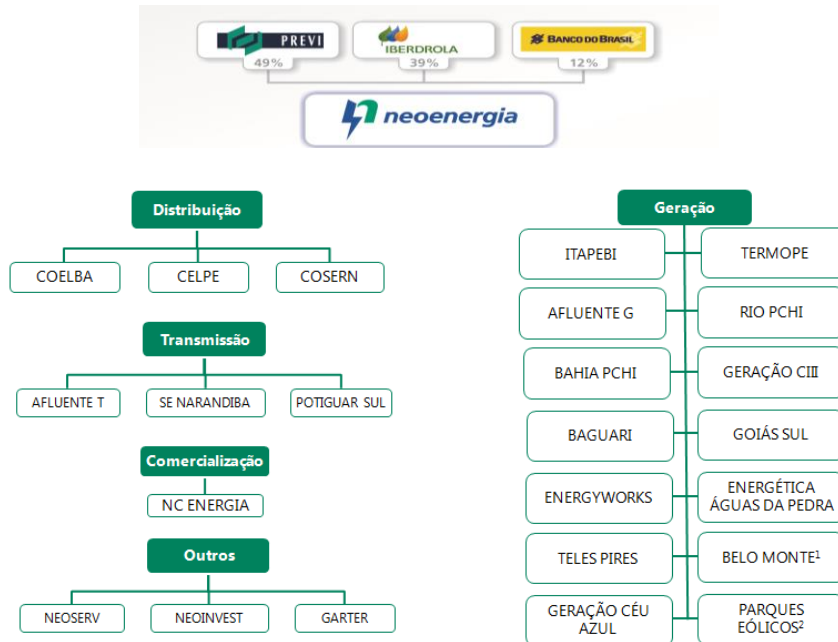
PREVI
49%

IBERDROLA
39%

BANCO DO BRASIL
12%

neoenergia

Distribuição

COELBA

CELPE

COSERN

Transmissão

AFLUENTE T

SE NARANDIBA

POTIGUAR SUL

Comercialização

NC ENERGIA

Outros

NEOSERV

NEOINVEST

GARTER

Geração

ITAPEBI

TERMOPE

AFLUENTE G

RIO PCHI

BAHIA PCHI

GERAÇÃO CIII

BAGUARI

GOIÁS SUL

ENERGYWORKS

ENERGÉTICA ÁGUAS DA PEDRA

TELES PIRES

BELO MONTE$^1$

GERAÇÃO CÉU AZUL

PARQUES EÓLICOS$^2$